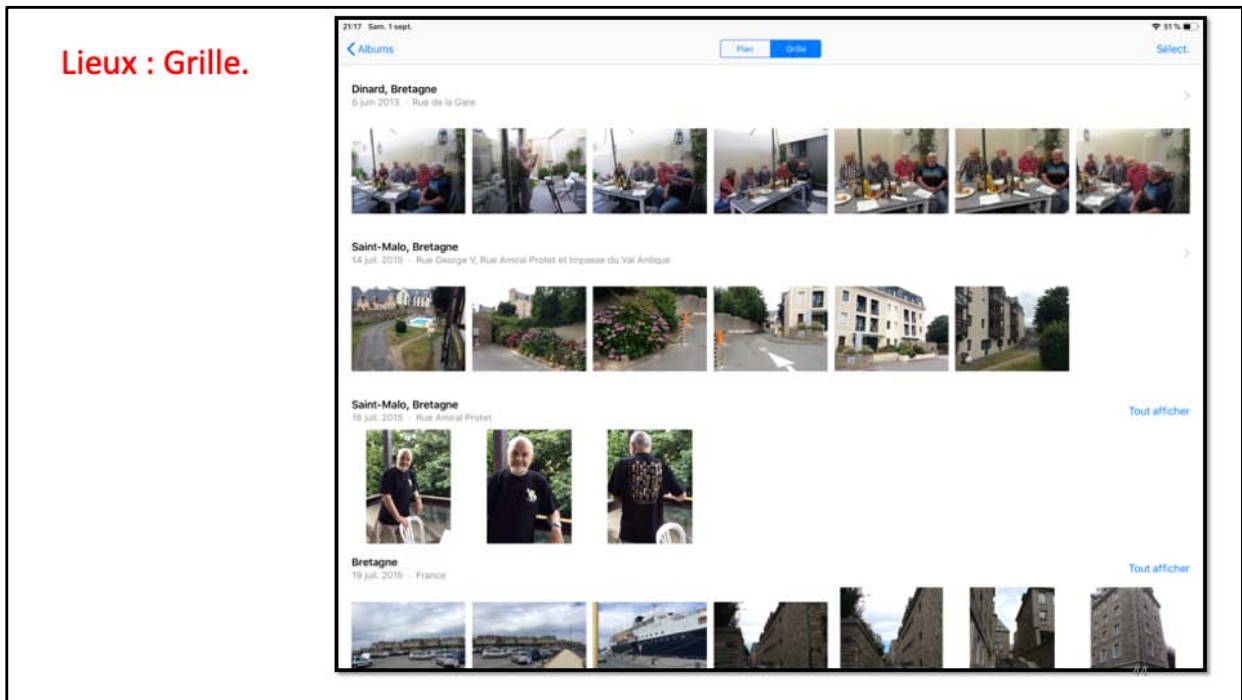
Lieux : Grille.

21:17 Sam. 1 sept.

51 %

Albums

Plan

Grille

Sélect.

Dinard, Bretagne

6 juin 2013 · Rue de la Gare

Saint-Malo, Bretagne

14 juil. 2015 · Rue George V, Rue Amiral Protet et Impasse du Val Antique

Saint-Malo, Bretagne

18 juil. 2015 · Rue Amiral Protet

Tout afficher

Bretagne

19 juil. 2015 · France

Tout afficher

44